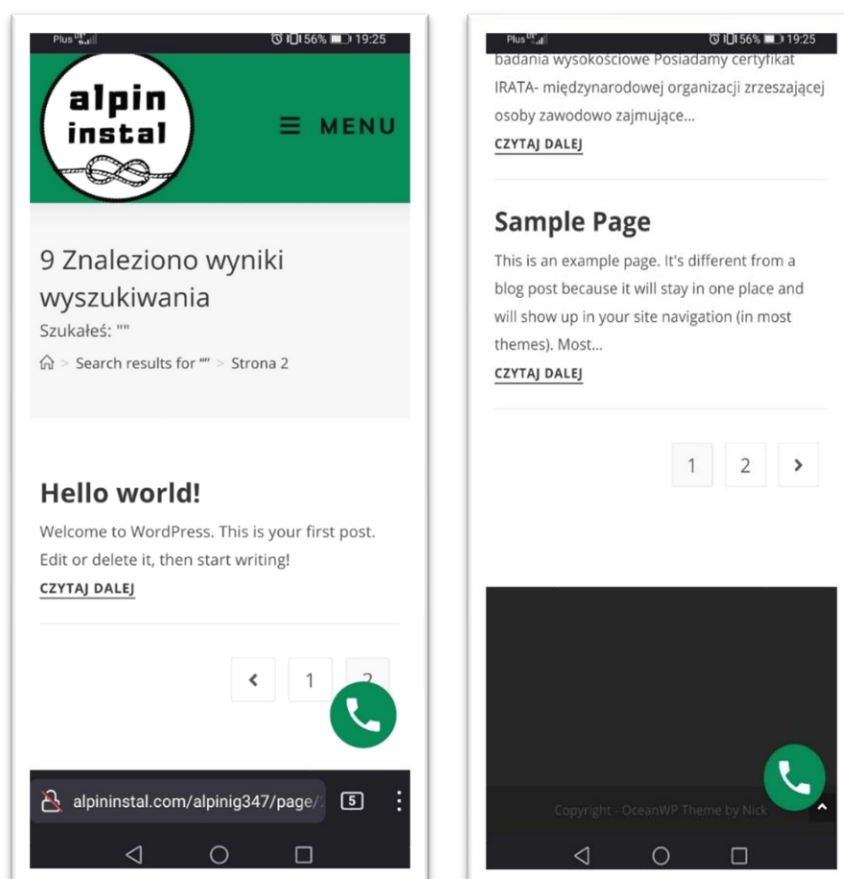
Plus 56% 19:25

alpin instal

MENU

9 Znaleziono wyniki wyszukiwania

Szukałeś: ""

> Search results for "" > Strona 2

Hello world!

Welcome to WordPress. This is your first post. Edit or delete it, then start writing!

CZYTAJ DALEJ

1 2

alpininstal.com/alpinig347/page/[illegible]

5

Plus 56% 19:25

badania wysokościowe Posiadamy certyfikat IRATA- międzynarodowej organizacji zrzeszającej osoby zawodowo zajmujące...

CZYTAJ DALEJ

Sample Page

This is an example page. It's different from a blog post because it will stay in one place and will show up in your site navigation (in most themes). Most...

CZYTAJ DALEJ

1 2

Copyright - OceanWP Theme by Nick